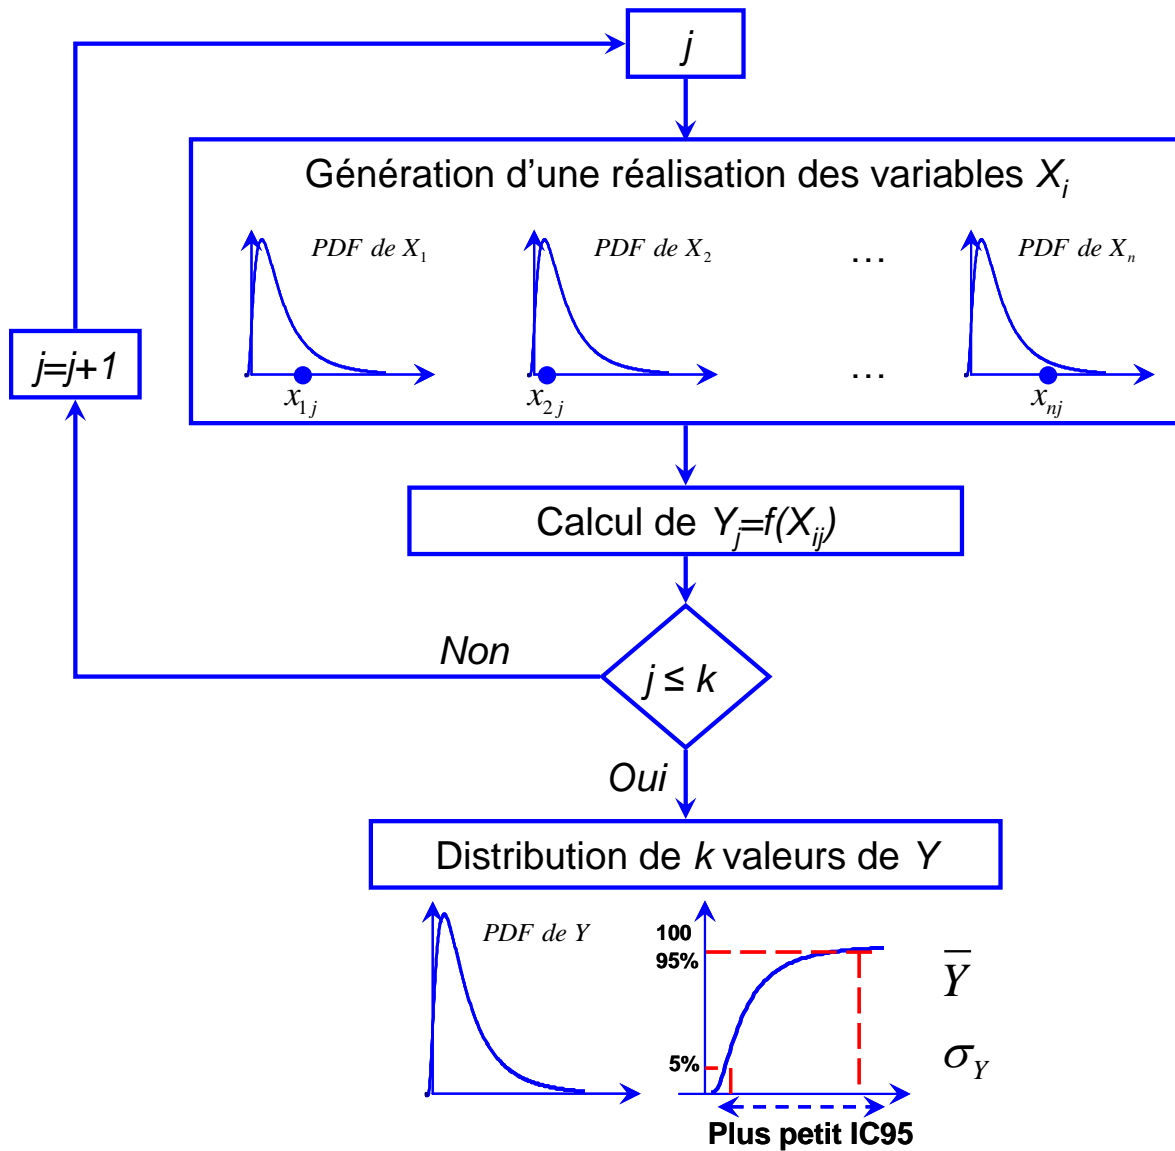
$j$

Génération d'une réalisation des variables $X_i$

$PDF\ de\ X_1$

$PDF\ de\ X_2$

…

$PDF\ de\ X_n$

$x_{1j}$

$x_{2j}$

…

$x_{nj}$

$j=j+1$

Calcul de $Y_j=f(X_{ij})$

Non

$j \leq k$

Oui

Distribution de $k$ valeurs de $Y$

$PDF\ de\ Y$

100

95%

5%

$\overline{Y}$

$\sigma_Y$

Plus petit IC95